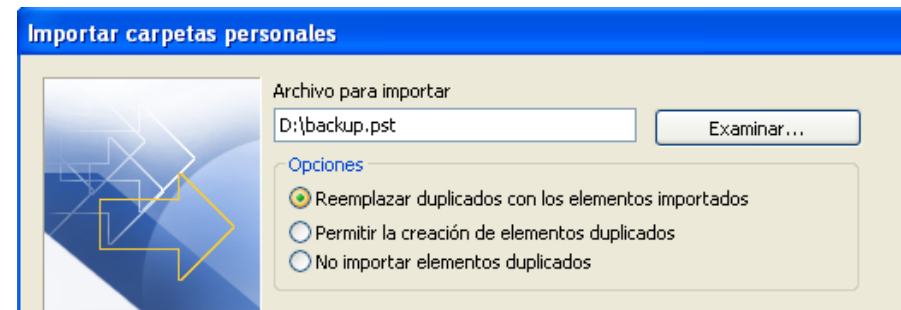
Importar carpetas personales

Archivo para importar

D:\backup.pst

Examinar...

Opciones

Reemplazar duplicados con los elementos importados

Permitir la creación de elementos duplicados

No importar elementos duplicados